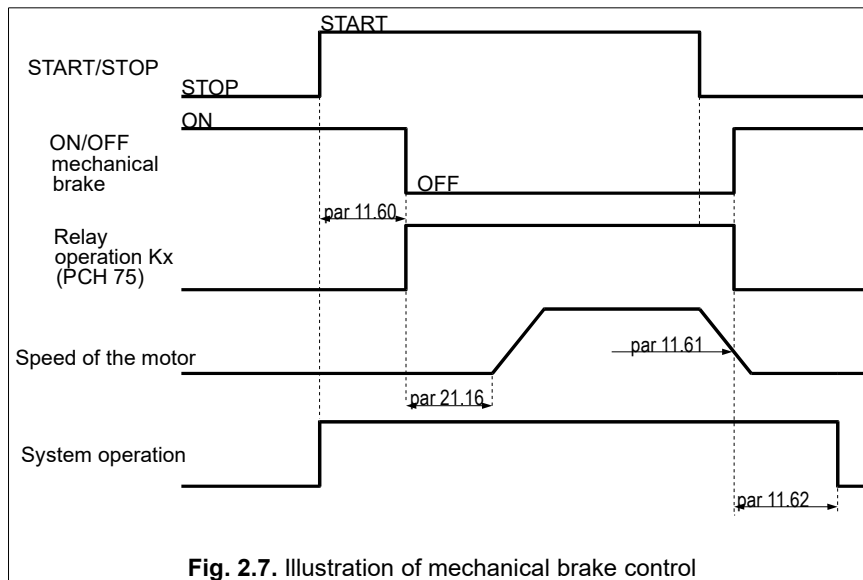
START

START/STOP

STOP

ON

ON/OFF mechanical brake

OFF

par 11.60

Relay operation Kx (PCH 75)

par 11.61

Speed of the motor

par 21.16

System operation

par 11.62

**Fig. 2.7.** Illustration of mechanical brake control